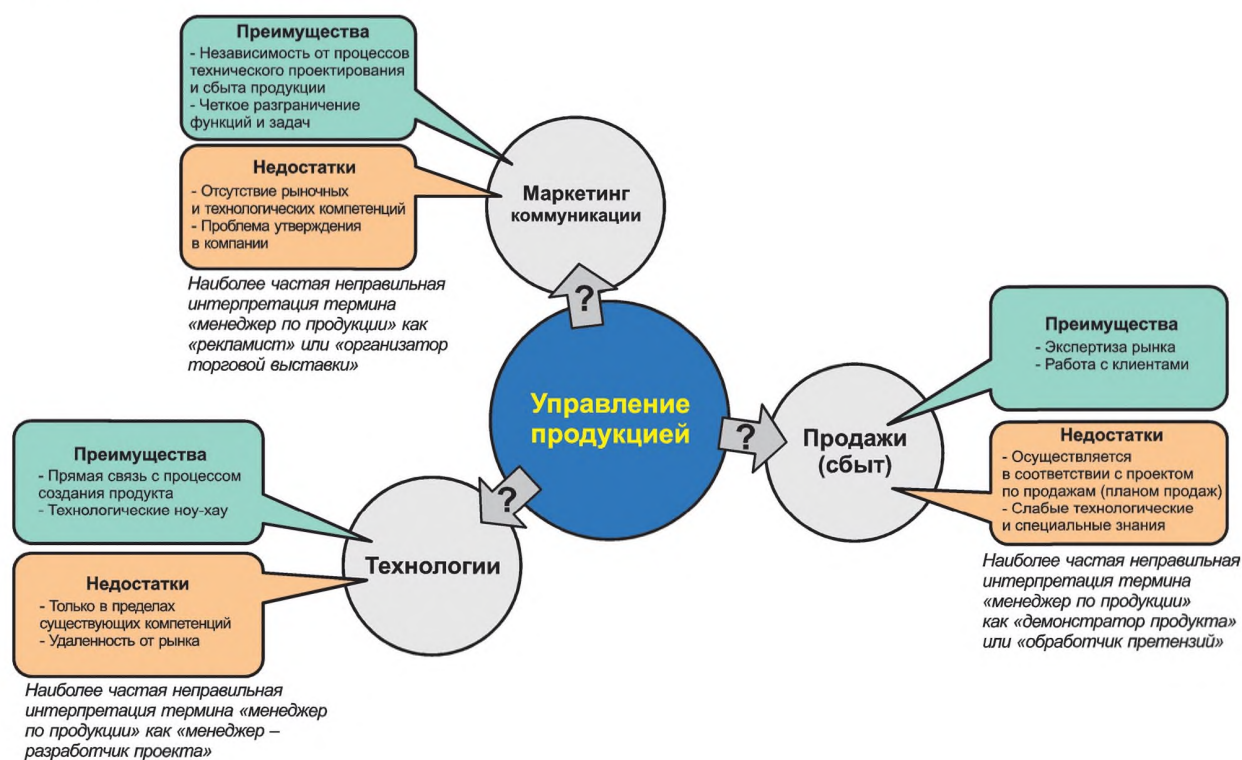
Преимущества
- Независимость от процессов технического проектирования и сбыта продукции
- Четкое разграничение функций и задач

Недостатки
- Отсутствие рыночных и технологических компетенций
- Проблема утверждения в компании

Наиболее частая неправильная интерпретация термина «менеджер по продукции» как «рекламист» или «организатор торговой выставки»

Маркетинг коммуникации

?

Управление продукцией

?

?

Преимущества
- Экспертиза рынка
- Работа с клиентами

Недостатки
- Осуществляется в соответствии с проектом по продажам (планом продаж)
- Слабые технологические и специальные знания

Продажи (сбыт)

Наиболее частая неправильная интерпретация термина «менеджер по продукции» как «демонстратор продукта» или «обработчик претензий»

Преимущества
- Прямая связь с процессом создания продукта
- Технологические ноу-хау

Недостатки
- Только в пределах существующих компетенций
- Удаленность от рынка

Технологии

Наиболее частая неправильная интерпретация термина «менеджер по продукции» как «менеджер – разработчик проекта»